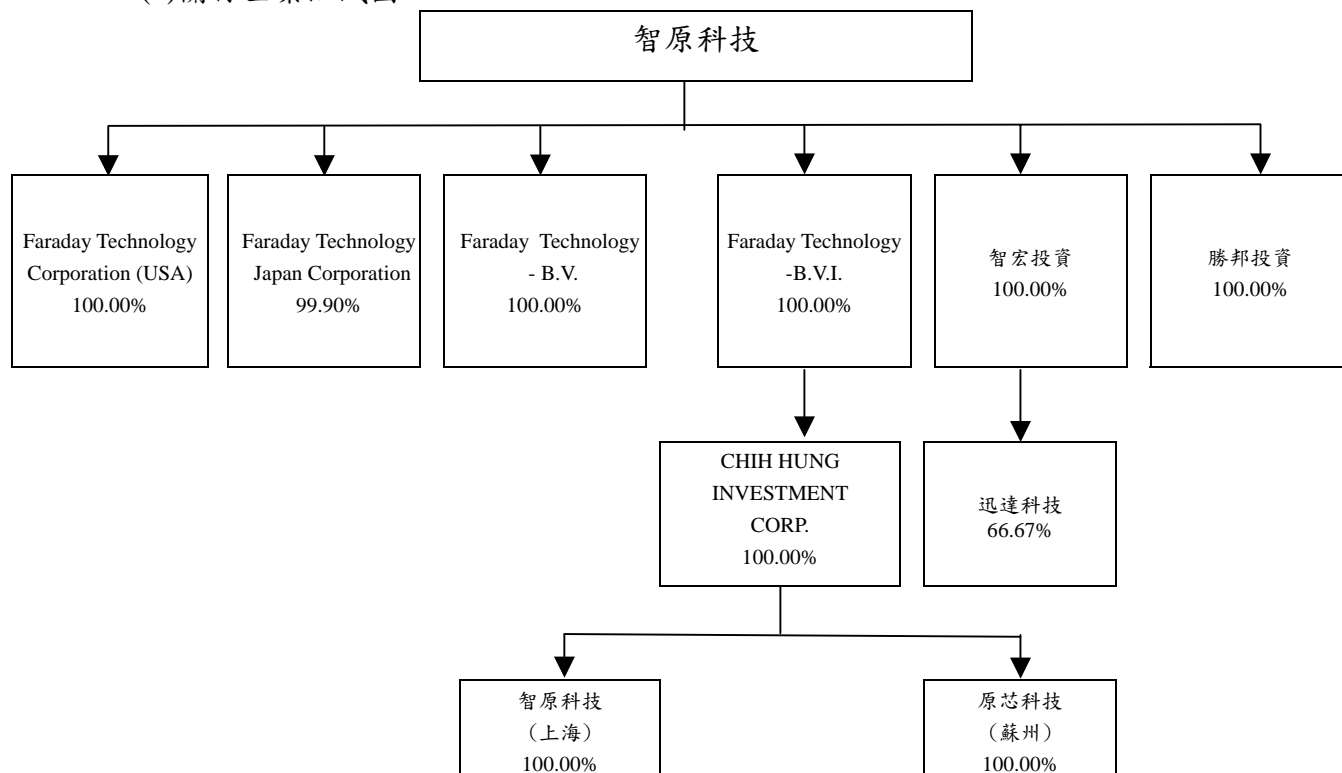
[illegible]

智原科技

Faraday Technology Corporation (USA) 100.00%

Faraday Technology Japan Corporation 99.90%

Faraday Technology - B.V. 100.00%

Faraday Technology -B.V.I. 100.00%

智宏投資 100.00%

勝邦投資 100.00%

CHIH HUNG INVESTMENT CORP. 100.00%

迅達科技 66.67%

智原科技 (上海) 100.00%

原芯科技 (蘇州) 100.00%